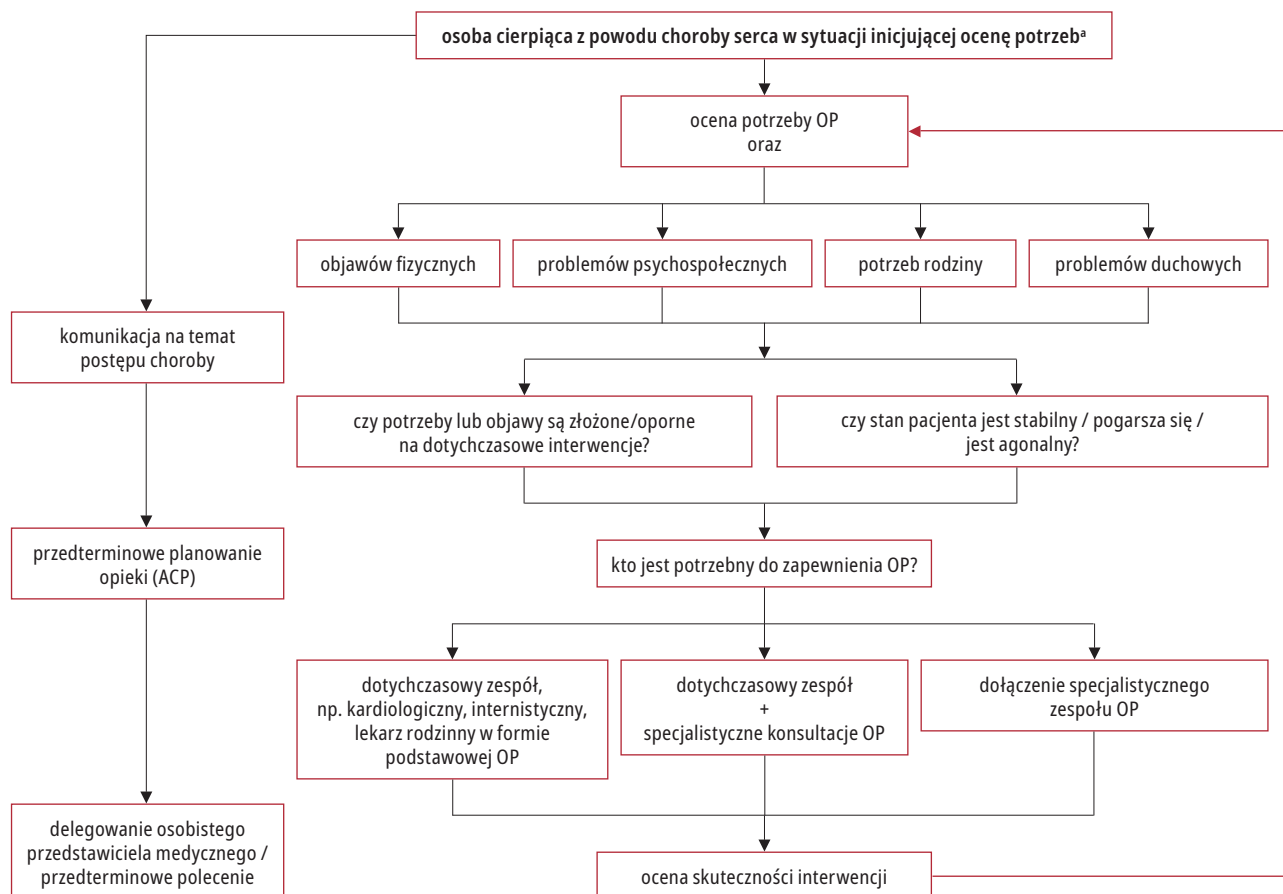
osoba cierpiąca z powodu choroby serca w sytuacji inicjującej ocenę potrzeb$^{a}$

ocena potrzeby OP
oraz

objawów fizycznych

problemów psychospołecznych

potrzeb rodziny

problemów duchowych

komunikacja na temat postępu choroby

czy potrzeby lub objawy są złożone/oporne na dotychczasowe interwencje?

czy stan pacjenta jest stabilny / pogarsza się / jest agonalny?

przedterminowe planowanie opieki (ACP)

kto jest potrzebny do zapewnienia OP?

dotychczasowy zespół, np. kardiologiczny, internistyczny, lekarz rodzinny w formie podstawowej OP

dotychczasowy zespół
+
specjalistyczne konsultacje OP

dołączenie specjalistycznego zespołu OP

delegowanie osobistego przedstawiciela medycznego / przedterminowe polecenie

ocena skuteczności interwencji